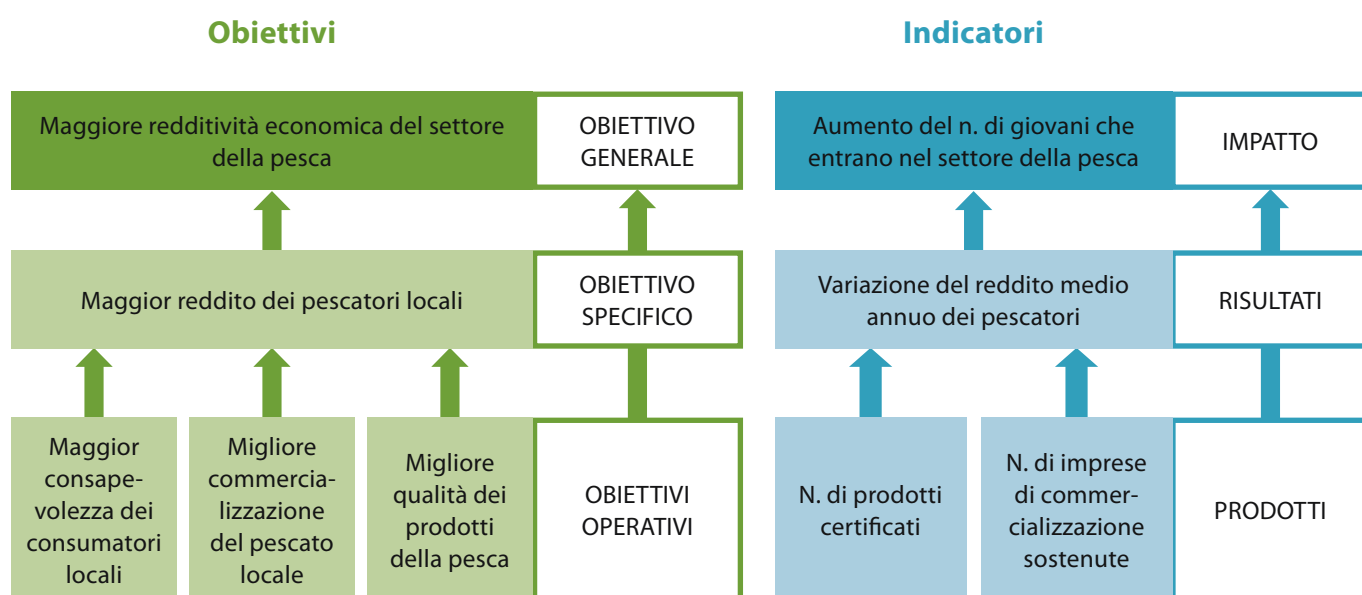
Obiettivi

Maggiore redditività economica del settore della pesca

OBIETTIVO GENERALE

Maggior reddito dei pescatori locali

OBIETTIVO SPECIFICO

Maggior consapevolezza dei consumatori locali

Migliore commercializzazione del pescato locale

Migliore qualità dei prodotti della pesca

OBIETTIVI OPERATIVI

Indicatori

Aumento del n. di giovani che entrano nel settore della pesca

IMPATTO

Variazione del reddito medio annuo dei pescatori

RISULTATI

N. di prodotti certificati

N. di imprese di commercializzazione sostenute

PRODOTTI